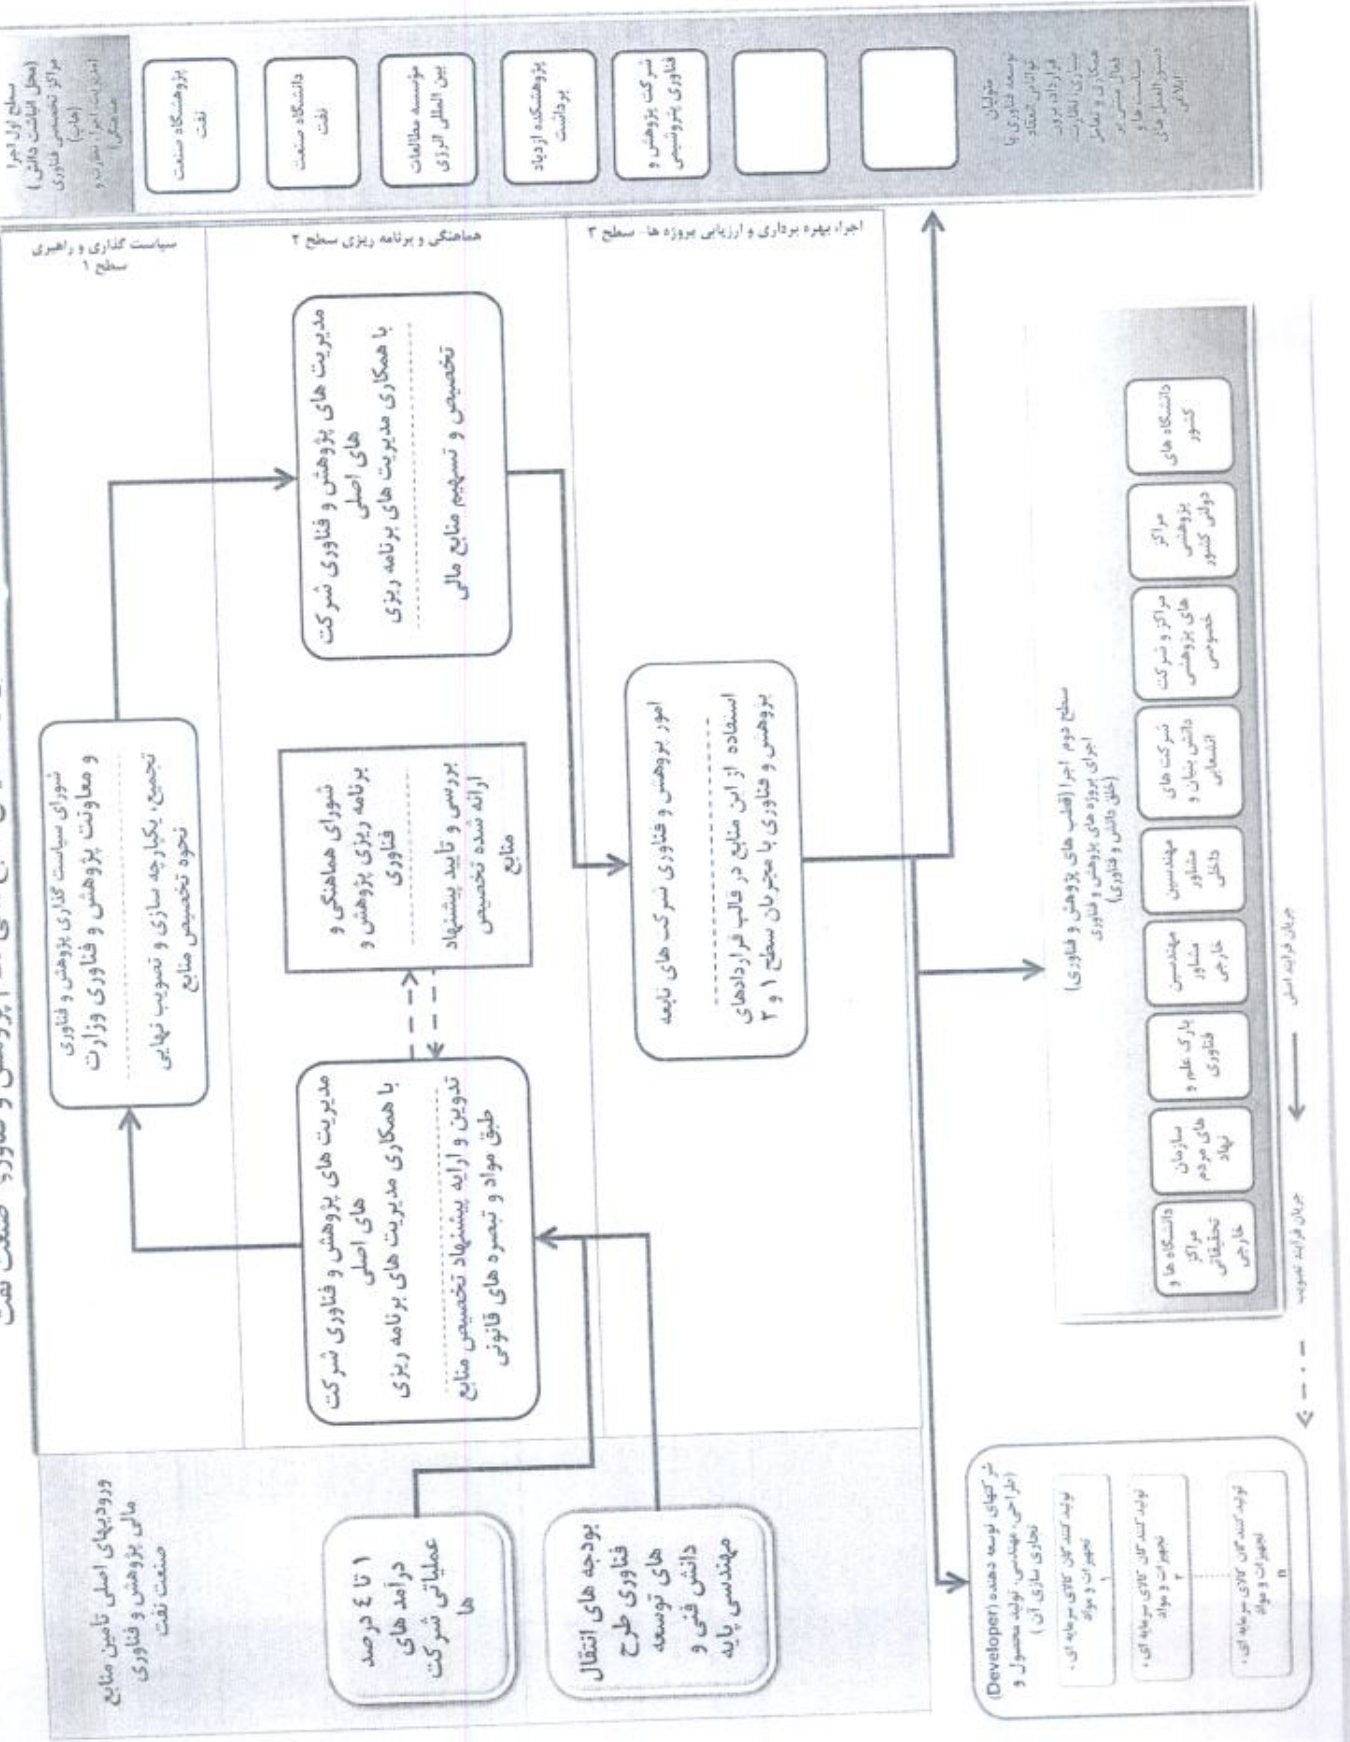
پژوهش و فناوری صنعت نفت

ورودیهای اصلی تامین منابع مالی پژوهش و فناوری صنعت نفت

۱ تا ۴ درصد درآمد های عملیاتی شرکت ها

بودجه های انتقال فناوری طرح های توسعه دانش فنی و مهندسی پایه

سیاست گذاری و راهبری سطح ۱

شورای سیاست گذاری پژوهش و فناوری و معاونت پژوهش و فناوری وزارت

تجمیع، یکپارچه سازی و تصویب نهایی نحوه تخصیص منابع

هماهنگی و برنامه ریزی سطح ۲

مدیریت های پژوهش و فناوری شرکت های اصلی با همکاری مدیریت های برنامه ریزی

تدوین و ارایه پیشنهاد تخصیص منابع طبق مواد و تبصره های قانونی

شورای هماهنگی و برنامه ریزی پژوهش و فناوری

بررسی و تایید پیشنهاد ارائه شده تخصیص منابع

مدیریت های پژوهش و فناوری شرکت های اصلی با همکاری مدیریت های برنامه ریزی

تخصیص و تسهیم منابع مالی

اجرا، بهره برداری و ارزیابی پروژه ها- سطح ۳

امور پژوهش و فناوری شرکت های تابعه

استفاده از این منابع در قالب قراردادهای پژوهش و فناوری با مجریان سطح ۱ و ۲

سطح اول اجرا (محل انباشت دانش) مراکز تخصصی فناوری (هاب) (مدیریت، اجرا، نظارت و هماهنگی)

پژوهشگاه صنعت نفت

دانشگاه صنعت نفت

مؤسسه مطالعات بین المللی انرژی

پژوهشکده ازدیاد برداشت

شرکت پژوهش و فناوری پتروشیمی

متولیان توسعه فناوری با توانایی انعقاد قرارداد برون سپاری، نظارت، هماهنگی و تعامل فعال مستمر با سیاست ها و دستورالعمل های ابلاغی

سطح دوم اجرا (قطب های پژوهش و فناوری) اجرای پروژه های پژوهش و فناوری (خلق دانش و فناوری)

دانشگاه ها و مراکز تحقیقاتی خارجی

سازمان های مردم نهاد

پارک علم و فناوری

مهندسین مشاور خارجی

مهندسین مشاور داخلی

شرکت های دانش بنیان و انشعابی

مراکز و شرکت های پژوهشی خصوصی

مراکز پژوهشی دولتی کشور

دانشگاه های کشور

(Developer) شرکتهای توسعه دهنده (طراحی، مهندسی، تولید محصول و تجاری سازی آن)

تولید کنندگان کالای سرمایه ای، تجهیزات و مواد ۱

تولید کنندگان کالای سرمایه ای، تجهیزات و مواد ۲

تولید کنندگان کالای سرمایه ای، تجهیزات و مواد n

جریان فرایند تصویب

جریان فرایند اصلی